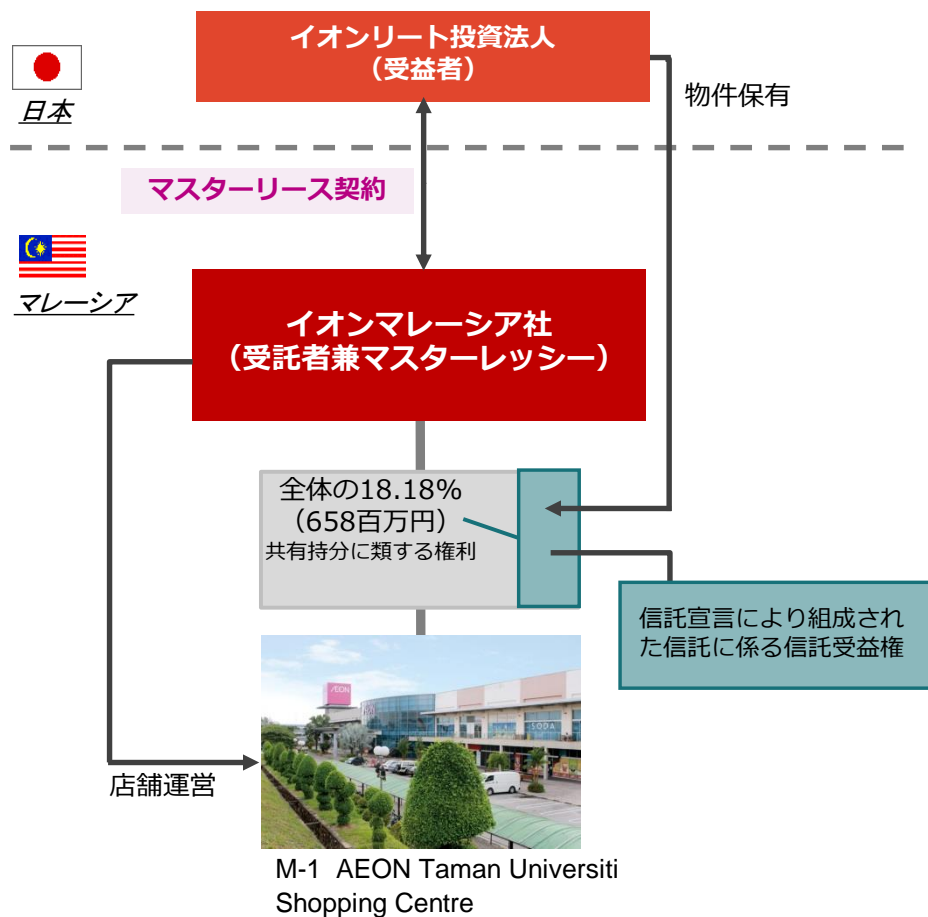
日本

イオンリート投資法人
（受益者）

物件保有

マスターリース契約

マレーシア

イオンマレーシア社
（受託者兼マスターレッシー）

全体の18.18%
（658百万円）
共有持分に類する権利

信託宣言により組成された信託に係る信託受益権

AEON

SODA

店舗運営

M-1 AEON Taman Universiti Shopping Centre